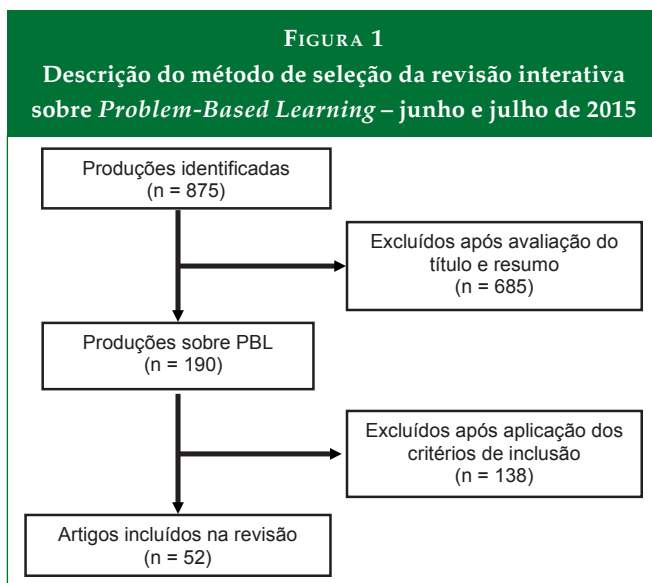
FIGURA 1

Descrição do método de seleção da revisão interativa sobre *Problem-Based Learning* – junho e julho de 2015

Produções identificadas
(n = 875)

Excluídos após avaliação do título e resumo
(n = 685)

Produções sobre PBL
(n = 190)

Excluídos após aplicação dos critérios de inclusão
(n = 138)

Artigos incluídos na revisão
(n = 52)